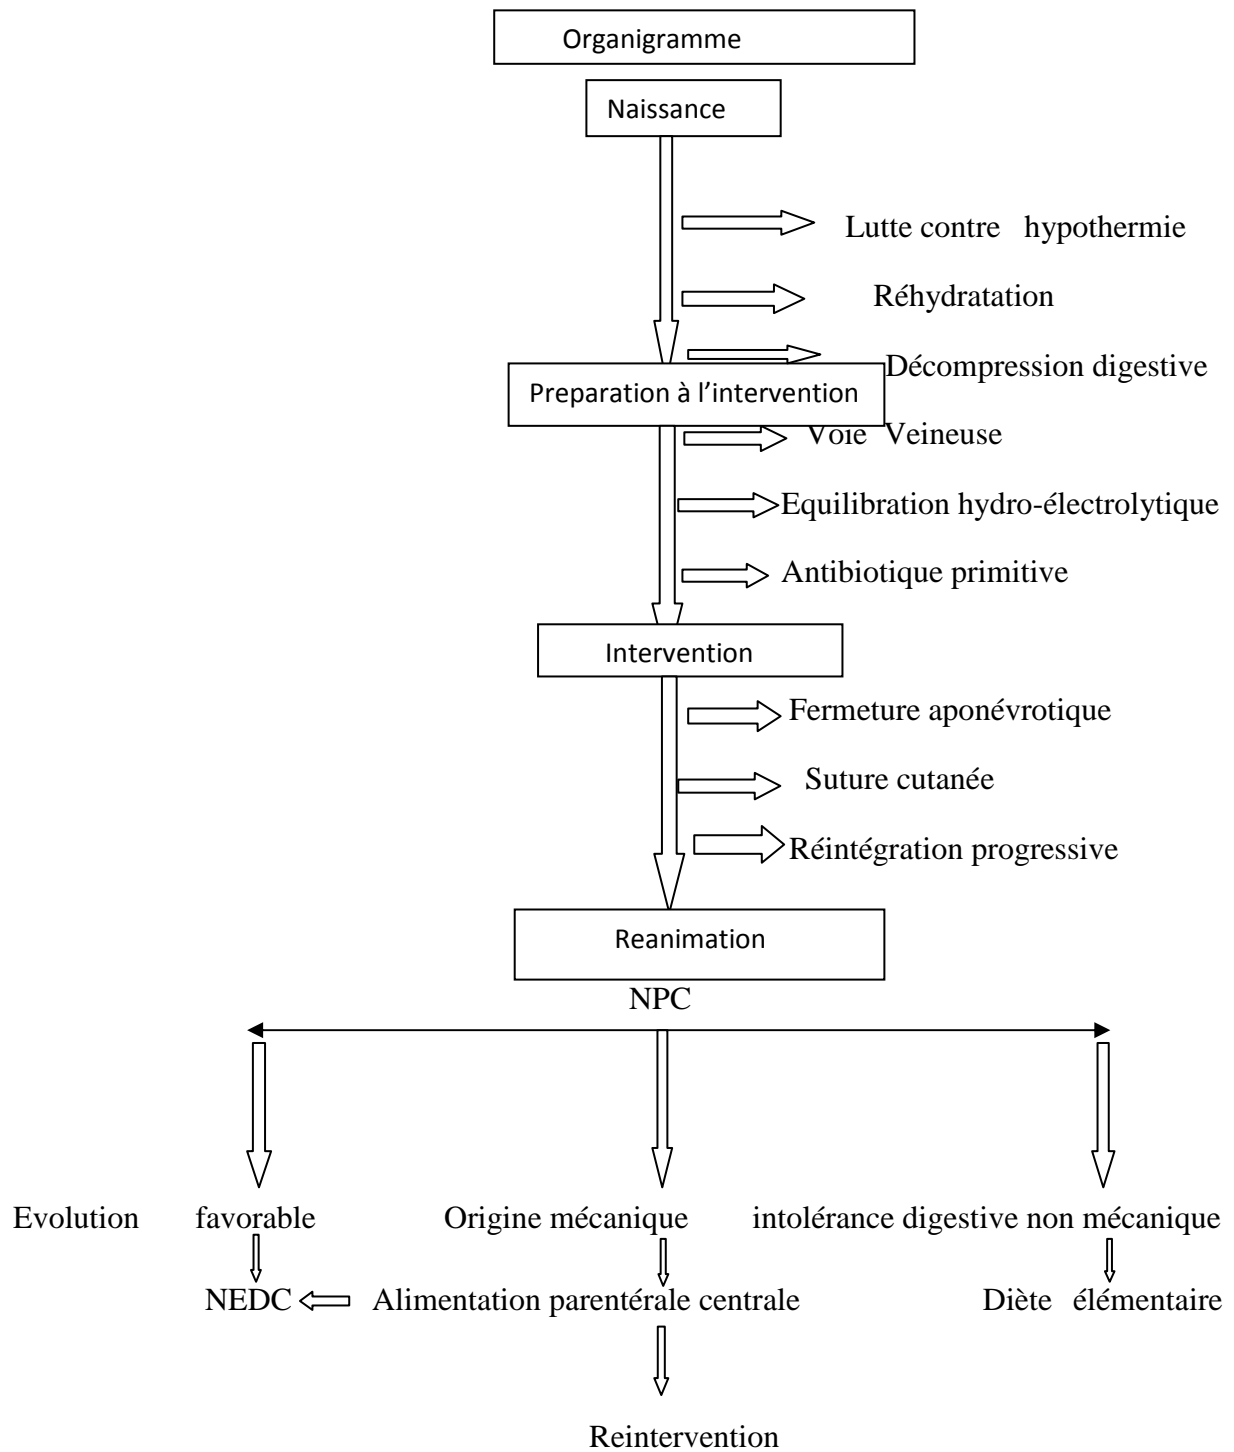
Organigramme

Naissance

Lutte contre hypothermie

Réhydratation

Décompression digestive

Preparation à l'intervention

Voie Veineuse

Equilibration hydro-électrolytique

Antibiotique primitive

Intervention

Fermeture aponévrotique

Suture cutanée

Réintégration progressive

Reanimation

NPC

Evolution favorable

NEDC

Origine mécanique

Alimentation parentérale centrale

Reintervention

intolérance digestive non mécanique

Diète élémentaire